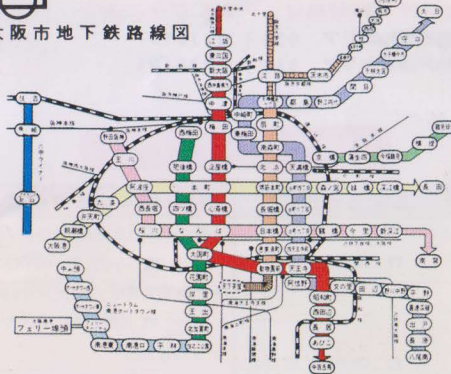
大阪市地下鉄路線図

江坂
東三国
新大阪
西中島南方
中津
梅田
西梅田
東梅田
淀屋橋
本町
心斎橋
なんば
大国町
動物園前
天王寺
阿倍野
昭和町
西田辺
長居
あびこ
北花田
新金岡
中百舌鳥
天神橋筋六丁目
扇町
南森町
北浜
堺筋本町
長堀橋
日本橋
恵美須町
天下茶屋
谷町九丁目
谷町六丁目
谷町四丁目
天満橋
東梅田
中崎町
都島
野江内代
関目
守口
太子橋
大日
京橋
蒲生四丁目
緑橋
深江橋
高井田
長田
森ノ宮
玉造
鶴橋
今里
新深江
小路
北巽
南巽
平野
喜連瓜破
出戸
長原
八尾南
西長堀
西大橋
桜川
阿波座
九条
弁天町
朝潮橋
大阪港
コスモスクエア
中ふ頭
ポートタウン西
ポートタウン東
フェリーターミナル
南港東
南港口
平林
住之江公園
住之江
北加賀屋
玉出
岸里
花園町
野田阪神
玉川
肥後橋
西長堀
ニュートラム
南港ポートタウン線
フェリー埠頭